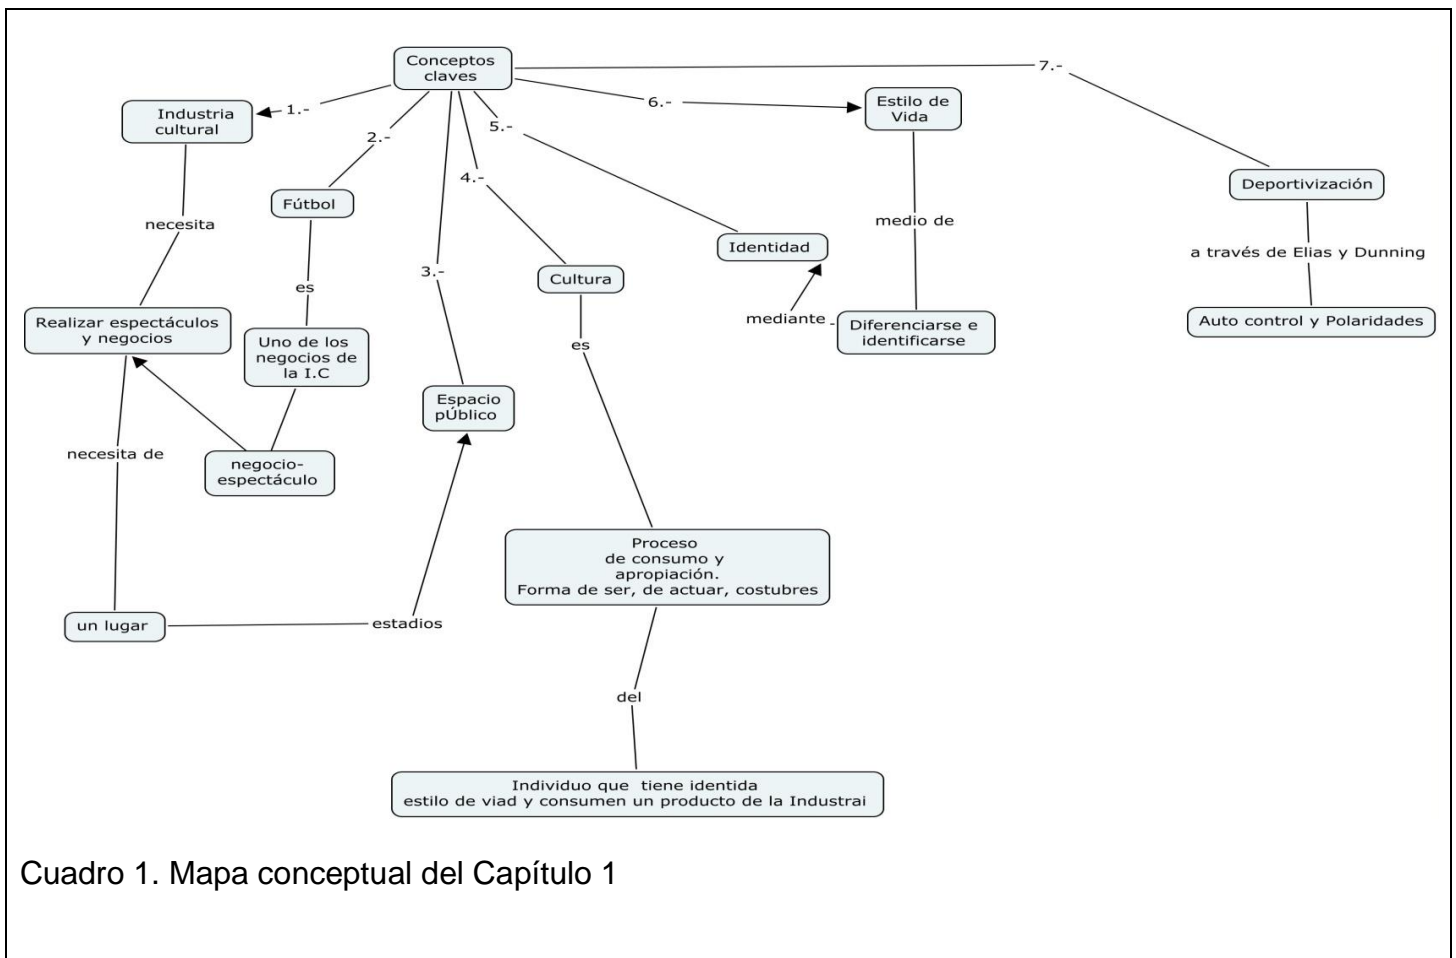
Conceptos claves

1.-

Industria cultural

necesita

Realizar espectáculos y negocios

necesita de

un lugar

estadios

2.-

Fútbol

es

Uno de los negocios de la I.C

negocio-espectáculo

3.-

Espacio pÚblico

4.-

Cultura

es

Proceso de consumo y apropiación. Forma de ser, de actuar, costubres

del

Individuo que tiene identida estilo de viad y consumen un producto de la Industrai

5.-

Identidad

mediante

Diferenciarse e identificarse

6.-

Estilo de Vida

medio de

7.-

Deportivización

a través de Elias y Dunning

Auto control y Polaridades

Cuadro 1. Mapa conceptual del Capítulo 1